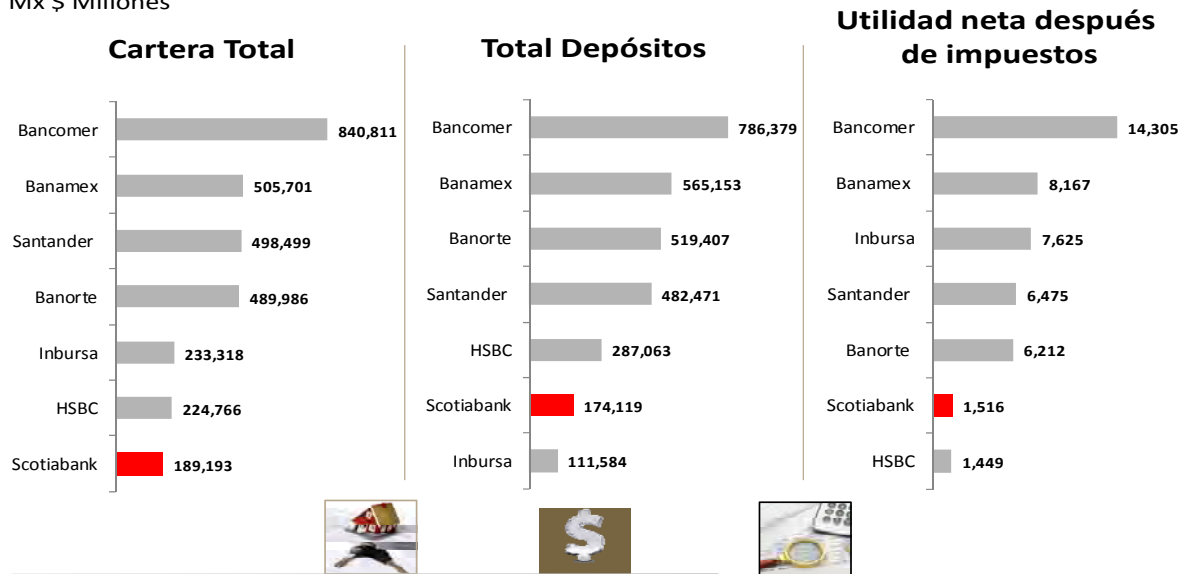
Mx $ Millones

Cartera Total

Bancomer 840,811
Banamex 505,701
Santander 498,499
Banorte 489,986
Inbursa 233,318
HSBC 224,766
Scotiabank 189,193

Total Depósitos

Bancomer 786,379
Banamex 565,153
Banorte 519,407
Santander 482,471
HSBC 287,063
Scotiabank 174,119
Inbursa 111,584

Utilidad neta después de impuestos

Bancomer 14,305
Banamex 8,167
Inbursa 7,625
Santander 6,475
Banorte 6,212
Scotiabank 1,516
HSBC 1,449